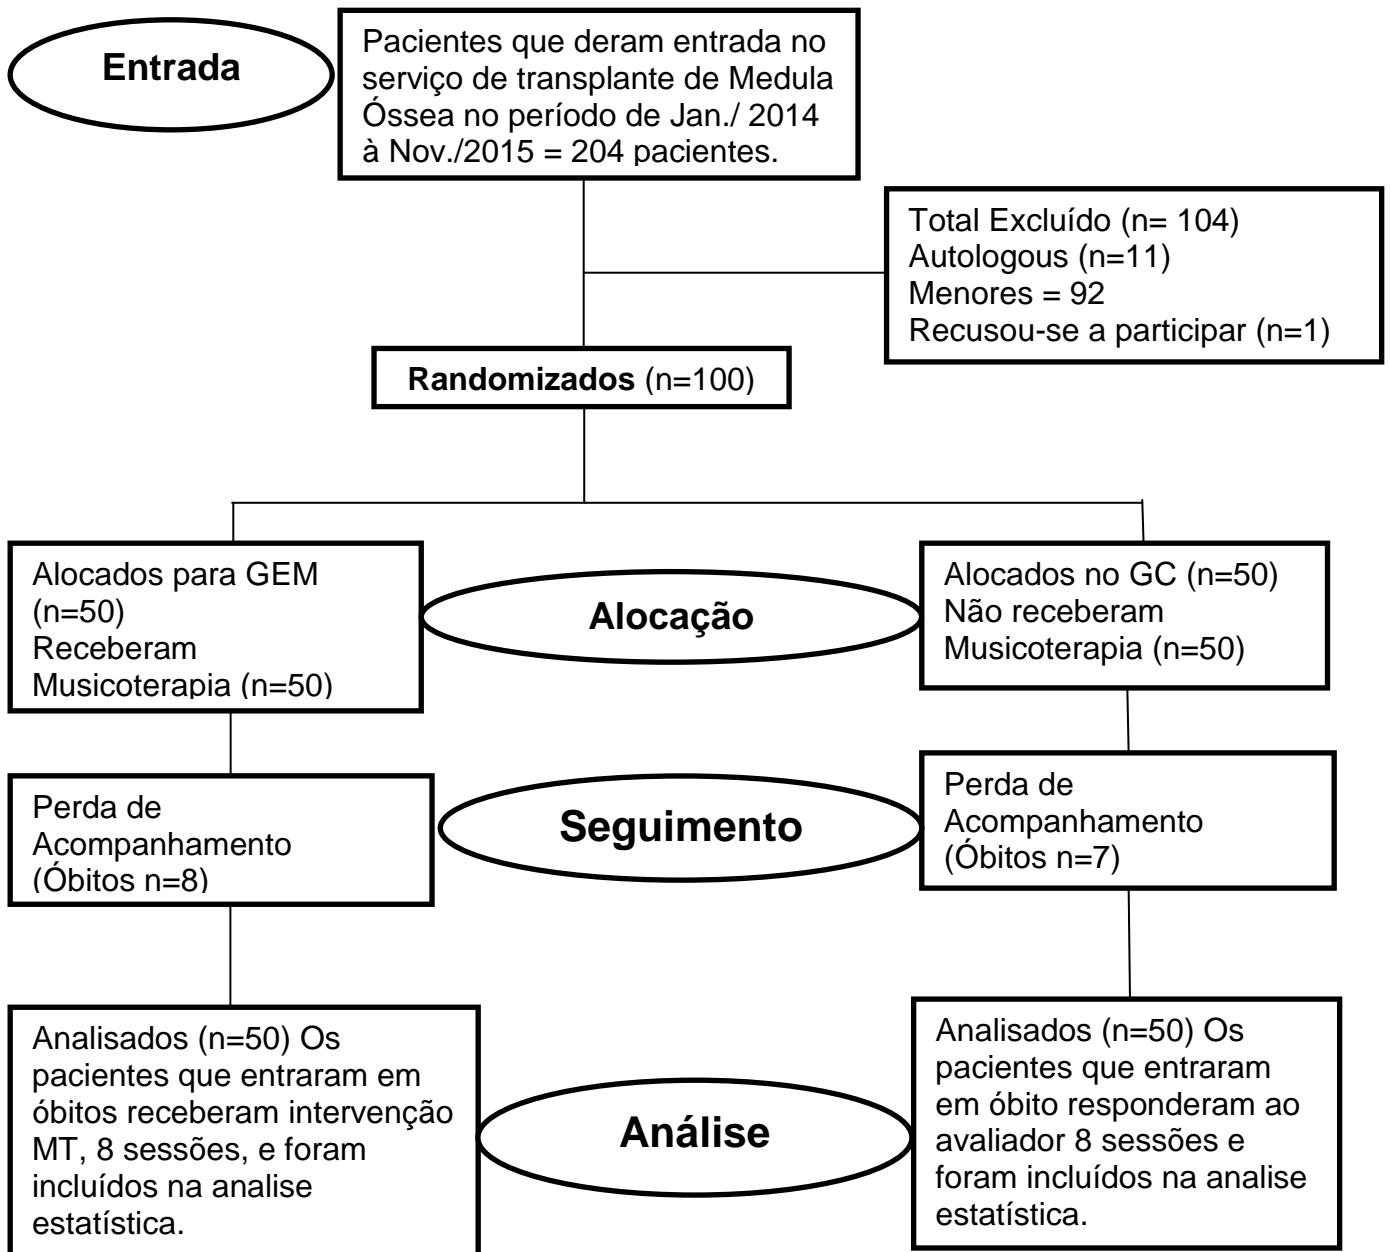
Entrada

Pacientes que deram entrada no serviço de transplante de Medula Óssea no período de Jan./ 2014 à Nov./2015 = 204 pacientes.

Total Excluído (n= 104)
Autologous (n=11)
Menores = 92
Recusou-se a participar (n=1)

Randomizados (n=100)

Alocados para GEM (n=50)
Receberam Musicoterapia (n=50)

Alocação

Alocados no GC (n=50)
Não receberam Musicoterapia (n=50)

Perda de Acompanhamento (Óbitos n=8)

Seguimento

Perda de Acompanhamento (Óbitos n=7)

Analisados (n=50) Os pacientes que entraram em óbitos receberam intervenção MT, 8 sessões, e foram incluídos na analise estatística.

Análise

Analisados (n=50) Os pacientes que entraram em óbito responderam ao avaliador 8 sessões e foram incluídos na analise estatística.